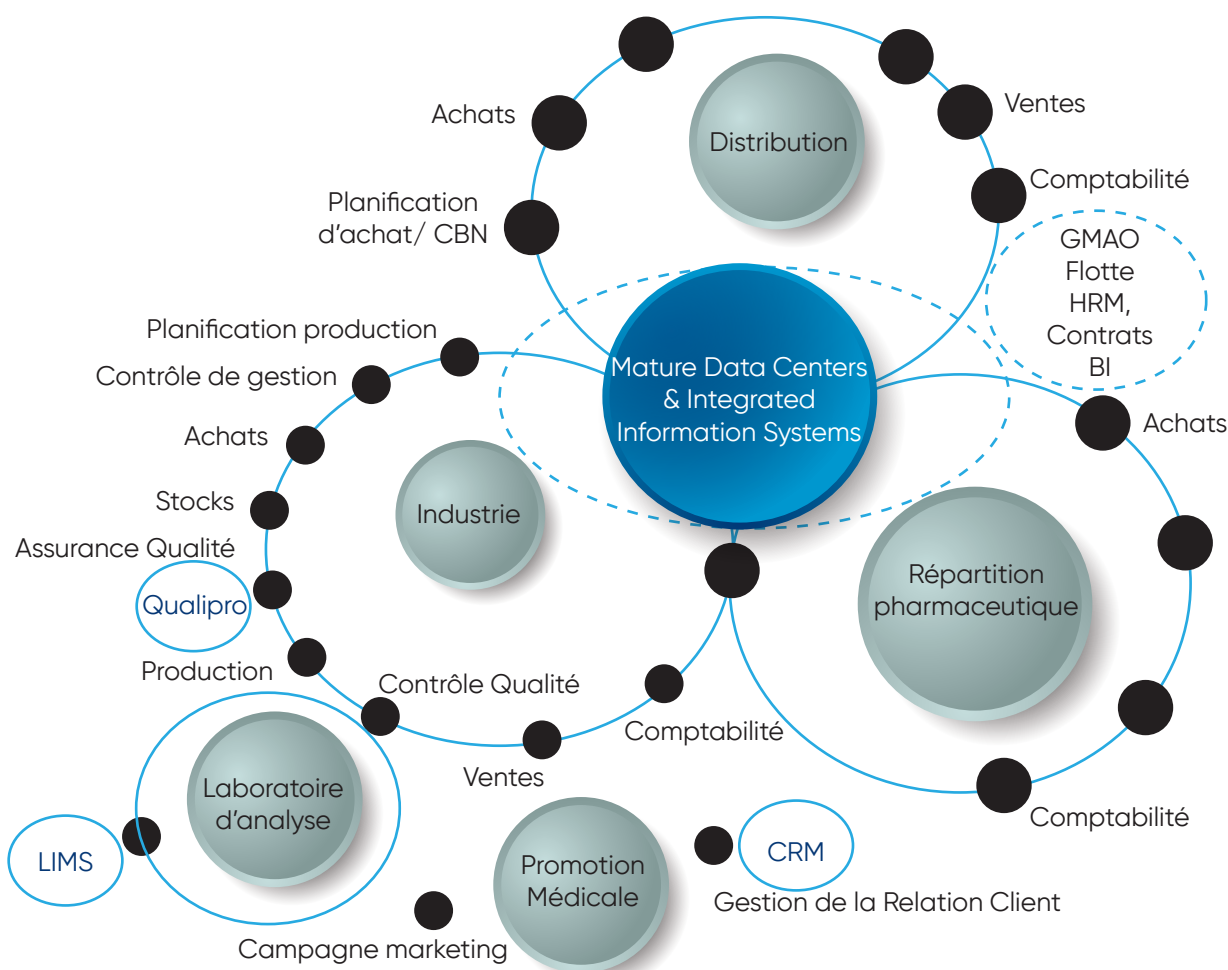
Achats

Distribution

Ventes

Comptabilité

Planification d'achat/ CBN

GMAO
Flotte
HRM,
Contrats
BI

Planification production

Contrôle de gestion

Mature Data Centers & Integrated Information Systems

Achats

Achats

Industrie

Stocks

Assurance Qualité

Répartition pharmaceutique

Qualipro

Production

Contrôle Qualité

Comptabilité

Ventes

Laboratoire d'analyse

Comptabilité

LIMS

Promotion Médicale

CRM

Gestion de la Relation Client

Campagne marketing